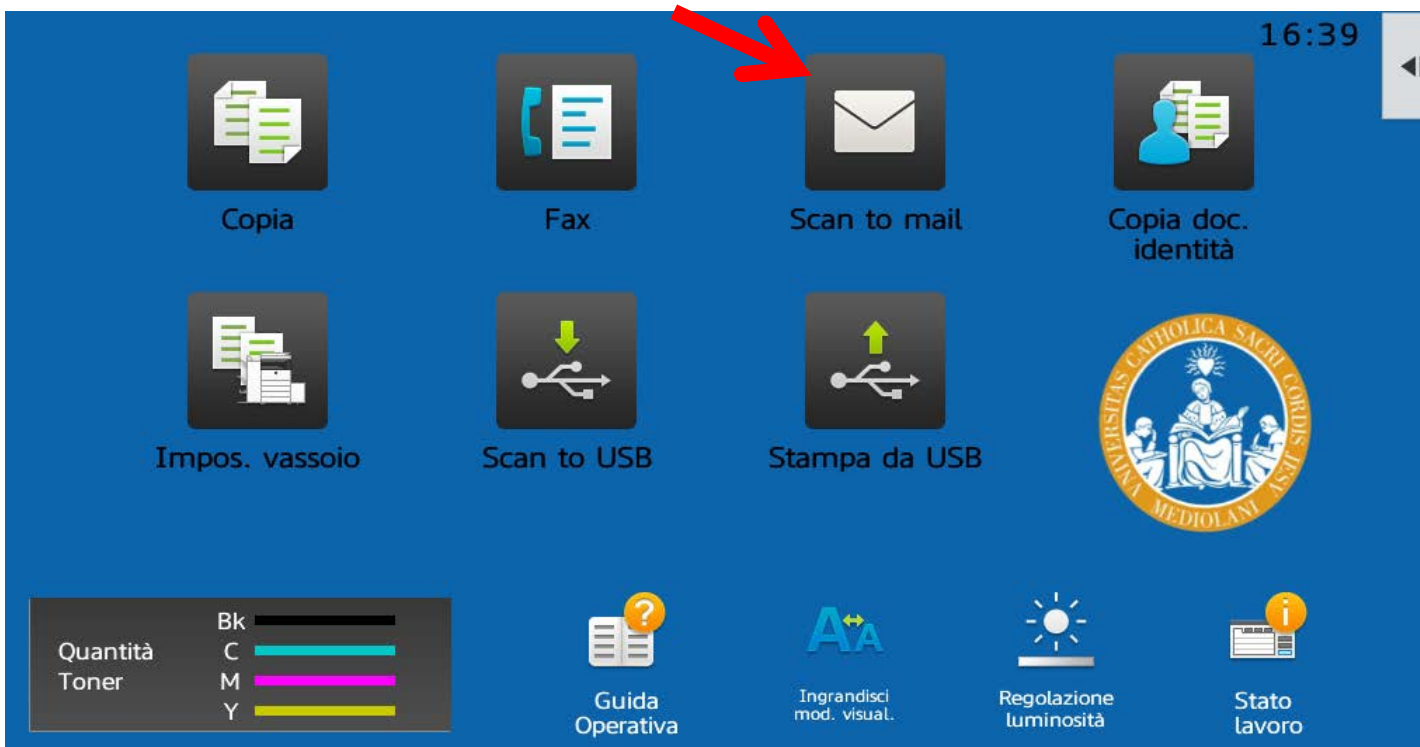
16:39

Copia

Fax

Scan to mail

Copia doc. identità

Impos. vassoio

Scan to USB

Stampa da USB

UNIVERSITAS CATHOLICA SACRI CORDIS IESU MEDIOLANI

Quantità Toner

Bk

C

M

Y

Guida Operativa

Ingrandisci mod. visual.

Regolazione luminosità

Stato lavoro